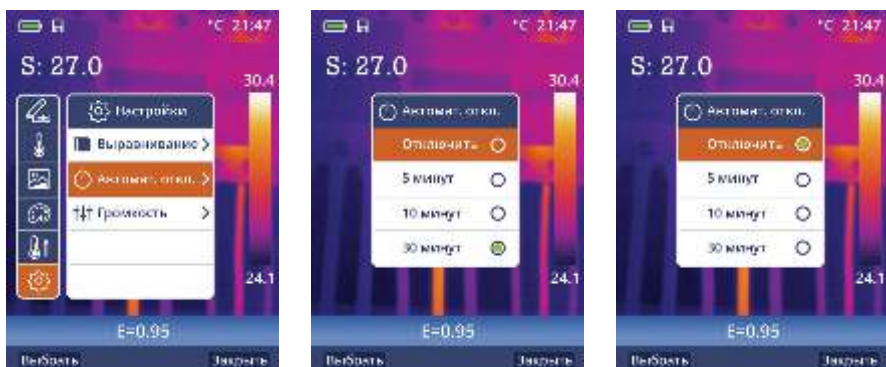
°C 21:47

S: 27.0

30.4

Настройки

Выравнивание >

Автомат. откл. >

Громкость >

24.1

E=0.95

Выбрать

Закрыть

°C 21:47

S: 27.0

30.4

Автомат. откл.

Отключить

5 минут

10 минут

30 минут

24.1

E=0.95

Выбрать

Закрыть

°C 21:47

S: 27.0

30.4

Автомат. откл.

Отключить

5 минут

10 минут

30 минут

24.1

E=0.95

Выбрать

Закрыть